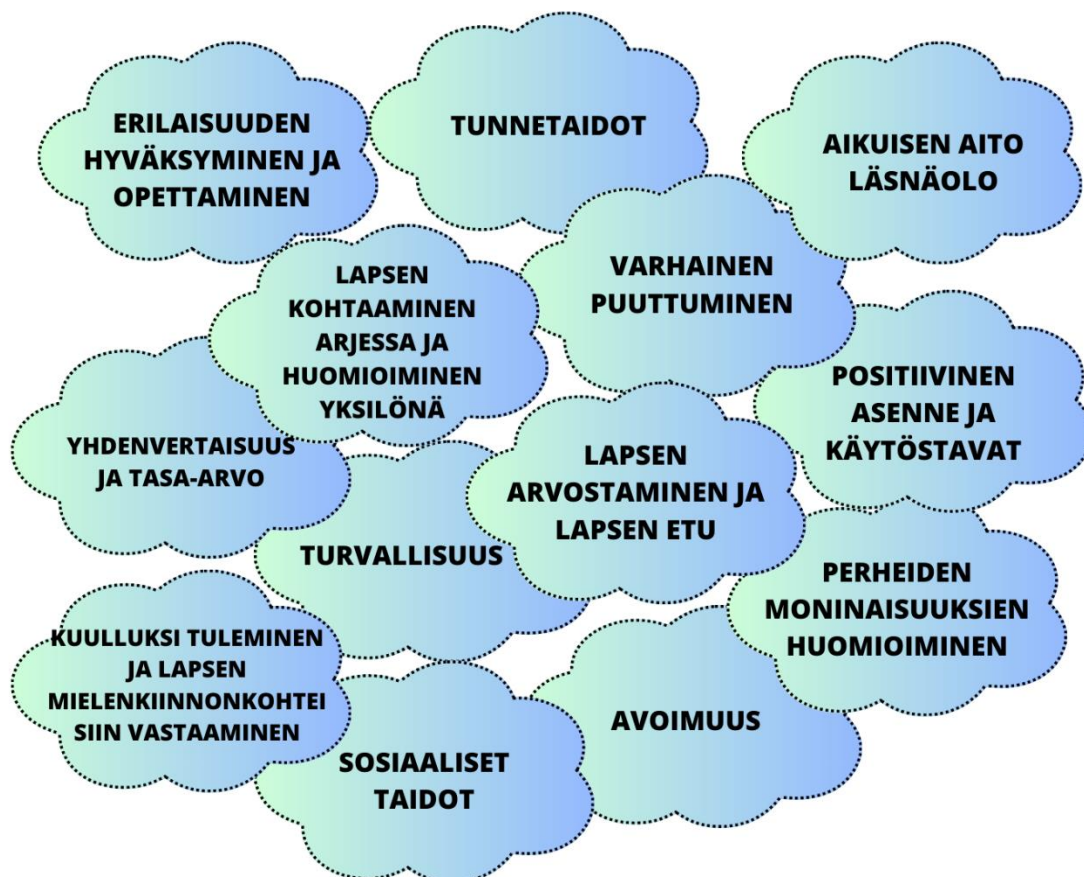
ERILAISUUDEN HYVÄKSYMINEN JA OPETTAMINEN

TUNNETAIDOT

AIKUISEN AITO LÄSNÄOLO

LAPSEN KOHTAAMINEN ARJESSA JA HUOMIOIMINEN YKSILÖNÄ

VARHAINEN PUUTTUMINEN

POSITIIVINEN ASENNE JA KÄYTÖSTAVAT

YHDENVERTAISUUS JA TASA-ARVO

LAPSEN ARVOSTAMINEN JA LAPSEN ETU

TURVALLISUUS

PERHEIDEN MONINAISUUKSIEN HUOMIOIMINEN

KUULLUKSI TULEMINEN JA LAPSEN MIELENKIINNONKOHTEISIIN VASTAAMINEN

AVOIMUUS

SOSIAALISET TAIDOT